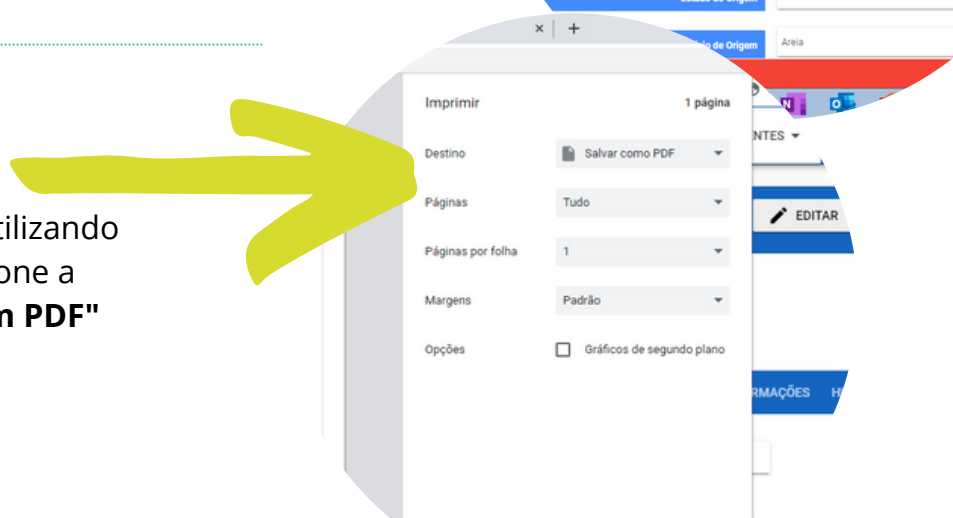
tilizando
one a
n PDF"

Estado de Origem

Município de Origem

Areia

Imprimir

1 página

Destino

Salvar como PDF

Páginas

Tudo

Páginas por folha

1

Margens

Padrão

Opções

Gráficos de segundo plano

NTES

EDITAR

RMAÇÕES

H